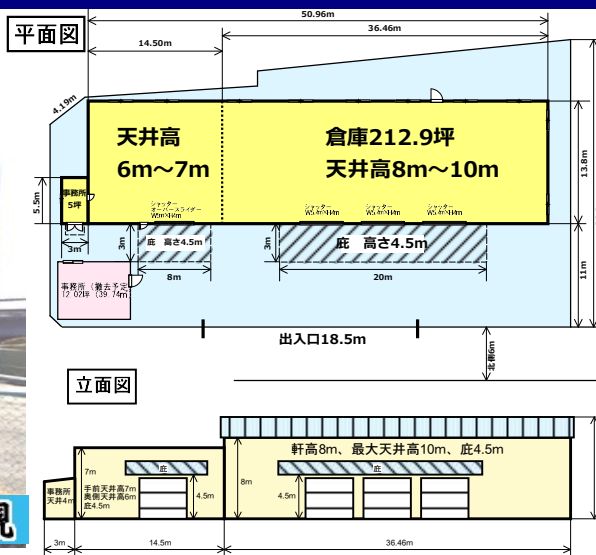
平面図

50.96m

14.50m

36.46m

4.19m

天井高
6m～7m

倉庫212.9坪
天井高8m～10m

13.8m

5.5m

事務所
5坪

シャッター
オーバースライダー
W5m H4m

シャッター
W5m H4m

シャッター
W5m H4m

シャッター
W5m H4m

3m

庇　高さ4.5m

3m

庇　高さ4.5m

11m

事務所（撤去予定）
12.02坪（39.74m）

8m

20m

出入口18.5m

北側6m

立面図

軒高8m、最大天井高10m、庇4.5m

7m

庇

庇

手前天井高7m
奥側天井高6m
庇4.5m

4.5m

8m

4.5m

事務所
天井4m

3m

14.5m

36.46m